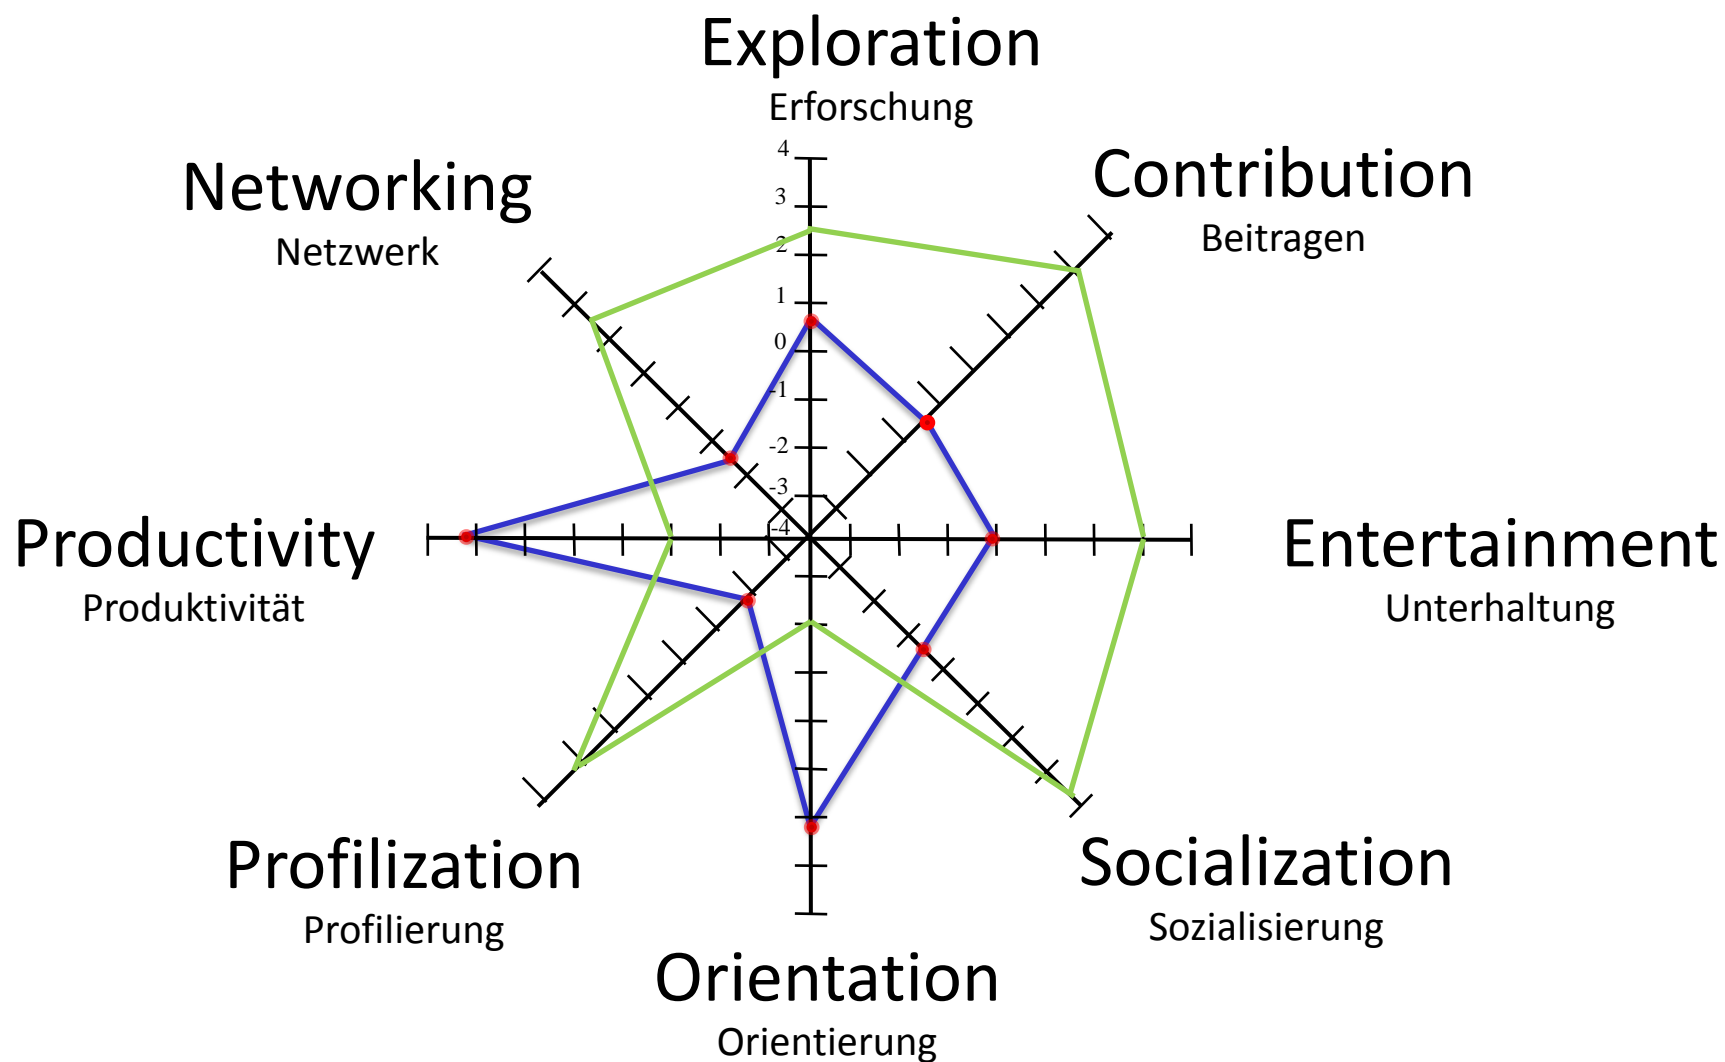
Exploration
Erforschung

Networking
Netzwerk

Contribution
Beitragen

4
3
2
1
0
-1
-2
-3
-4

Productivity
Produktivität

Entertainment
Unterhaltung

Profilization
Profilierung

Socialization
Sozialisierung

Orientation
Orientierung